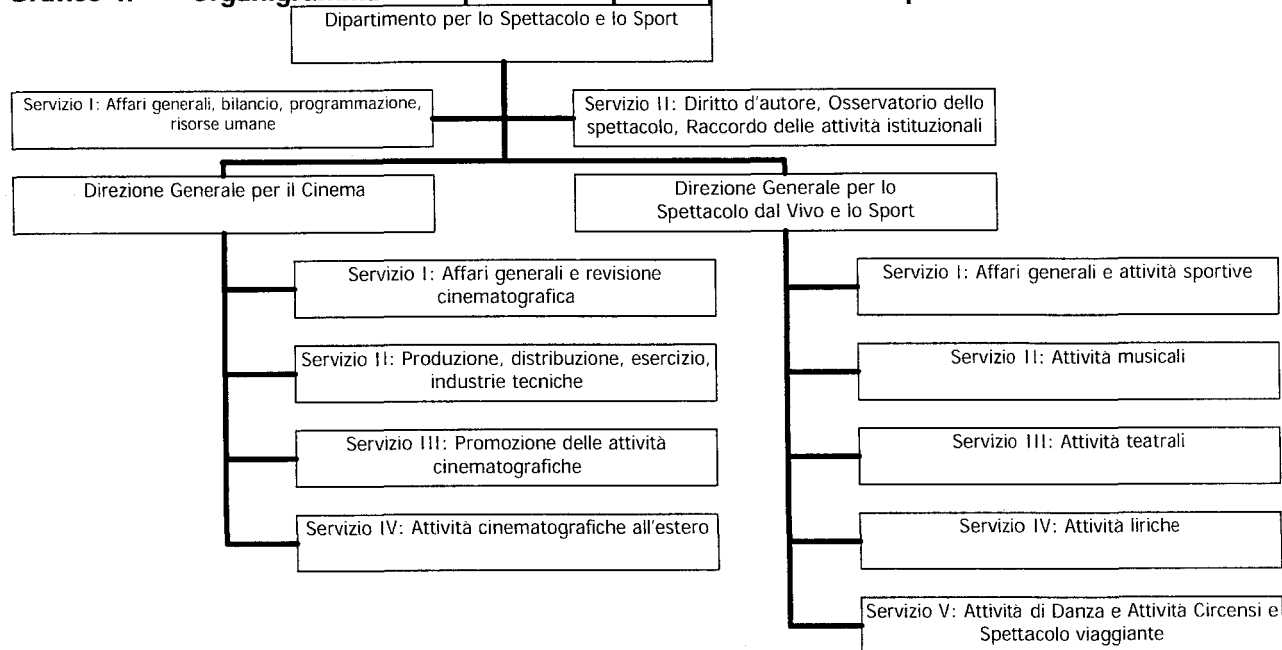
Grafico 4. Organigramma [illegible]

Dipartimento per lo Spettacolo e lo Sport

Servizio I: Affari generali, bilancio, programmazione, risorse umane

Servizio II: Diritto d'autore, Osservatorio dello spettacolo, Raccordo delle attività istituzionali

Direzione Generale per il Cinema

Servizio I: Affari generali e revisione cinematografica

Servizio II: Produzione, distribuzione, esercizio, industrie tecniche

Servizio III: Promozione delle attività cinematografiche

Servizio IV: Attività cinematografiche all'estero

Direzione Generale per lo Spettacolo dal Vivo e lo Sport

Servizio I: Affari generali e attività sportive

Servizio II: Attività musicali

Servizio III: Attività teatrali

Servizio IV: Attività liriche

Servizio V: Attività di Danza e Attività Circensi e Spettacolo viaggiante